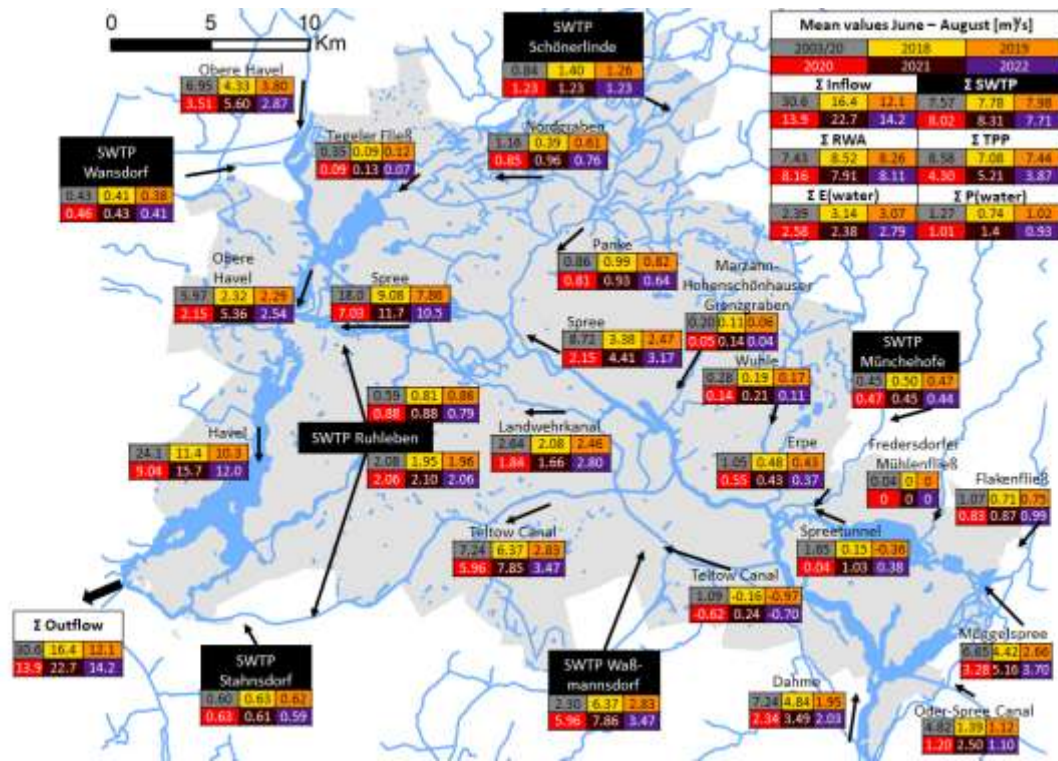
0 5 10 Km

Mean values June – August [m³/s]

| 2001/20 | 2018 | 2019 |
|---|---|---|
| 2020 | 2021 | 2022 |

Σ Inflow
| 30.6 | 16.4 | 12.1 |
|---|---|---|
| 13.9 | 22.7 | 14.2 |

Σ SWTP
| 7.57 | 7.78 | 7.98 |
|---|---|---|
| 8.02 | 8.31 | 7.71 |

Σ RWA
| 7.41 | 8.52 | 8.26 |
|---|---|---|
| 8.16 | 7.91 | 8.11 |

Σ TPP
| 8.58 | 7.08 | 7.44 |
|---|---|---|
| 4.30 | 5.21 | 3.87 |

Σ E(water)
| 2.39 | 3.14 | 3.07 |
|---|---|---|
| 2.58 | 2.38 | 2.79 |

Σ P(water)
| 1.27 | 0.74 | 1.02 |
|---|---|---|
| 1.01 | 1.4 | 0.93 |

SWTP Schönerlinde
| 0.84 | 1.40 | 1.26 |
|---|---|---|
| 1.23 | 1.23 | 1.23 |

Obere Havel
| 6.95 | 4.33 | 3.80 |
|---|---|---|
| 3.51 | 5.60 | 2.87 |

Tegeler Fließ
| 0.35 | 0.09 | 0.12 |
|---|---|---|
| 0.09 | 0.13 | 0.07 |

Nordgraben
| 1.16 | 0.39 | 0.81 |
|---|---|---|
| 0.85 | 0.96 | 0.76 |

SWTP Wansdorf
| 0.43 | 0.41 | 0.38 |
|---|---|---|
| 0.46 | 0.43 | 0.41 |

Panke
| 0.86 | 0.99 | 0.82 |
|---|---|---|
| 0.81 | 0.93 | 0.64 |

Obere Havel
| 5.97 | 2.32 | 2.29 |
|---|---|---|
| 2.15 | 5.36 | 2.54 |

Spree
| 18.0 | 9.08 | 7.86 |
|---|---|---|
| 7.03 | 11.7 | 10.5 |

Marzahn-Hohenschönhauser Grenzgraben
| 0.20 | 0.11 | 0.06 |
|---|---|---|
| 0.05 | 0.14 | 0.04 |

Spree
| 8.72 | 3.38 | 2.47 |
|---|---|---|
| 2.15 | 4.41 | 3.17 |

SWTP Münchehofe
| 0.45 | 0.50 | 0.47 |
|---|---|---|
| 0.47 | 0.45 | 0.44 |

Wuhle
| 0.28 | 0.19 | 0.17 |
|---|---|---|
| 0.14 | 0.21 | 0.11 |

| 0.59 | 0.81 | 0.86 |
|---|---|---|
| 0.88 | 0.88 | 0.79 |

Landwehrkanal
| 2.64 | 2.08 | 2.46 |
|---|---|---|
| 1.84 | 1.66 | 2.80 |

Havel
| 24.1 | 11.4 | 10.3 |
|---|---|---|
| 9.04 | 15.7 | 12.0 |

SWTP Ruhleben
| 2.08 | 1.95 | 1.96 |
|---|---|---|
| 2.06 | 2.10 | 2.06 |

Erpe
| 1.05 | 0.48 | 0.43 |
|---|---|---|
| 0.55 | 0.43 | 0.37 |

Fredersdorfer Mühlenfließ
| 0.04 | 0 | 0 |
|---|---|---|
| 0 | 0 | 0 |

Flakenfließ
| 1.07 | 0.71 | 0.75 |
|---|---|---|
| 0.83 | 0.87 | 0.99 |

Teltow Canal
| 7.24 | 6.37 | 2.83 |
|---|---|---|
| 5.96 | 7.85 | 3.47 |

Spreetunnel
| 1.85 | 0.15 | -0.36 |
|---|---|---|
| 0.04 | 1.03 | 0.38 |

Teltow Canal
| 1.09 | -0.16 | -0.97 |
|---|---|---|
| -0.62 | 0.24 | -0.70 |

Σ Outflow
| 30.6 | 16.4 | 12.1 |
|---|---|---|
| 13.9 | 22.7 | 14.2 |

Müggelspree
| 6.65 | 4.42 | 2.66 |
|---|---|---|
| 3.28 | 5.16 | 3.70 |

SWTP Stahnsdorf
| 0.60 | 0.63 | 0.62 |
|---|---|---|
| 0.63 | 0.61 | 0.59 |

SWTP Waßmannsdorf
| 2.30 | 6.37 | 2.83 |
|---|---|---|
| 5.96 | 7.86 | 3.47 |

Dahme
| 7.24 | 4.84 | 1.95 |
|---|---|---|
| 2.34 | 3.49 | 2.03 |

Oder-Spree Canal
| 4.82 | 1.39 | 1.12 |
|---|---|---|
| 1.20 | 2.50 | 1.10 |